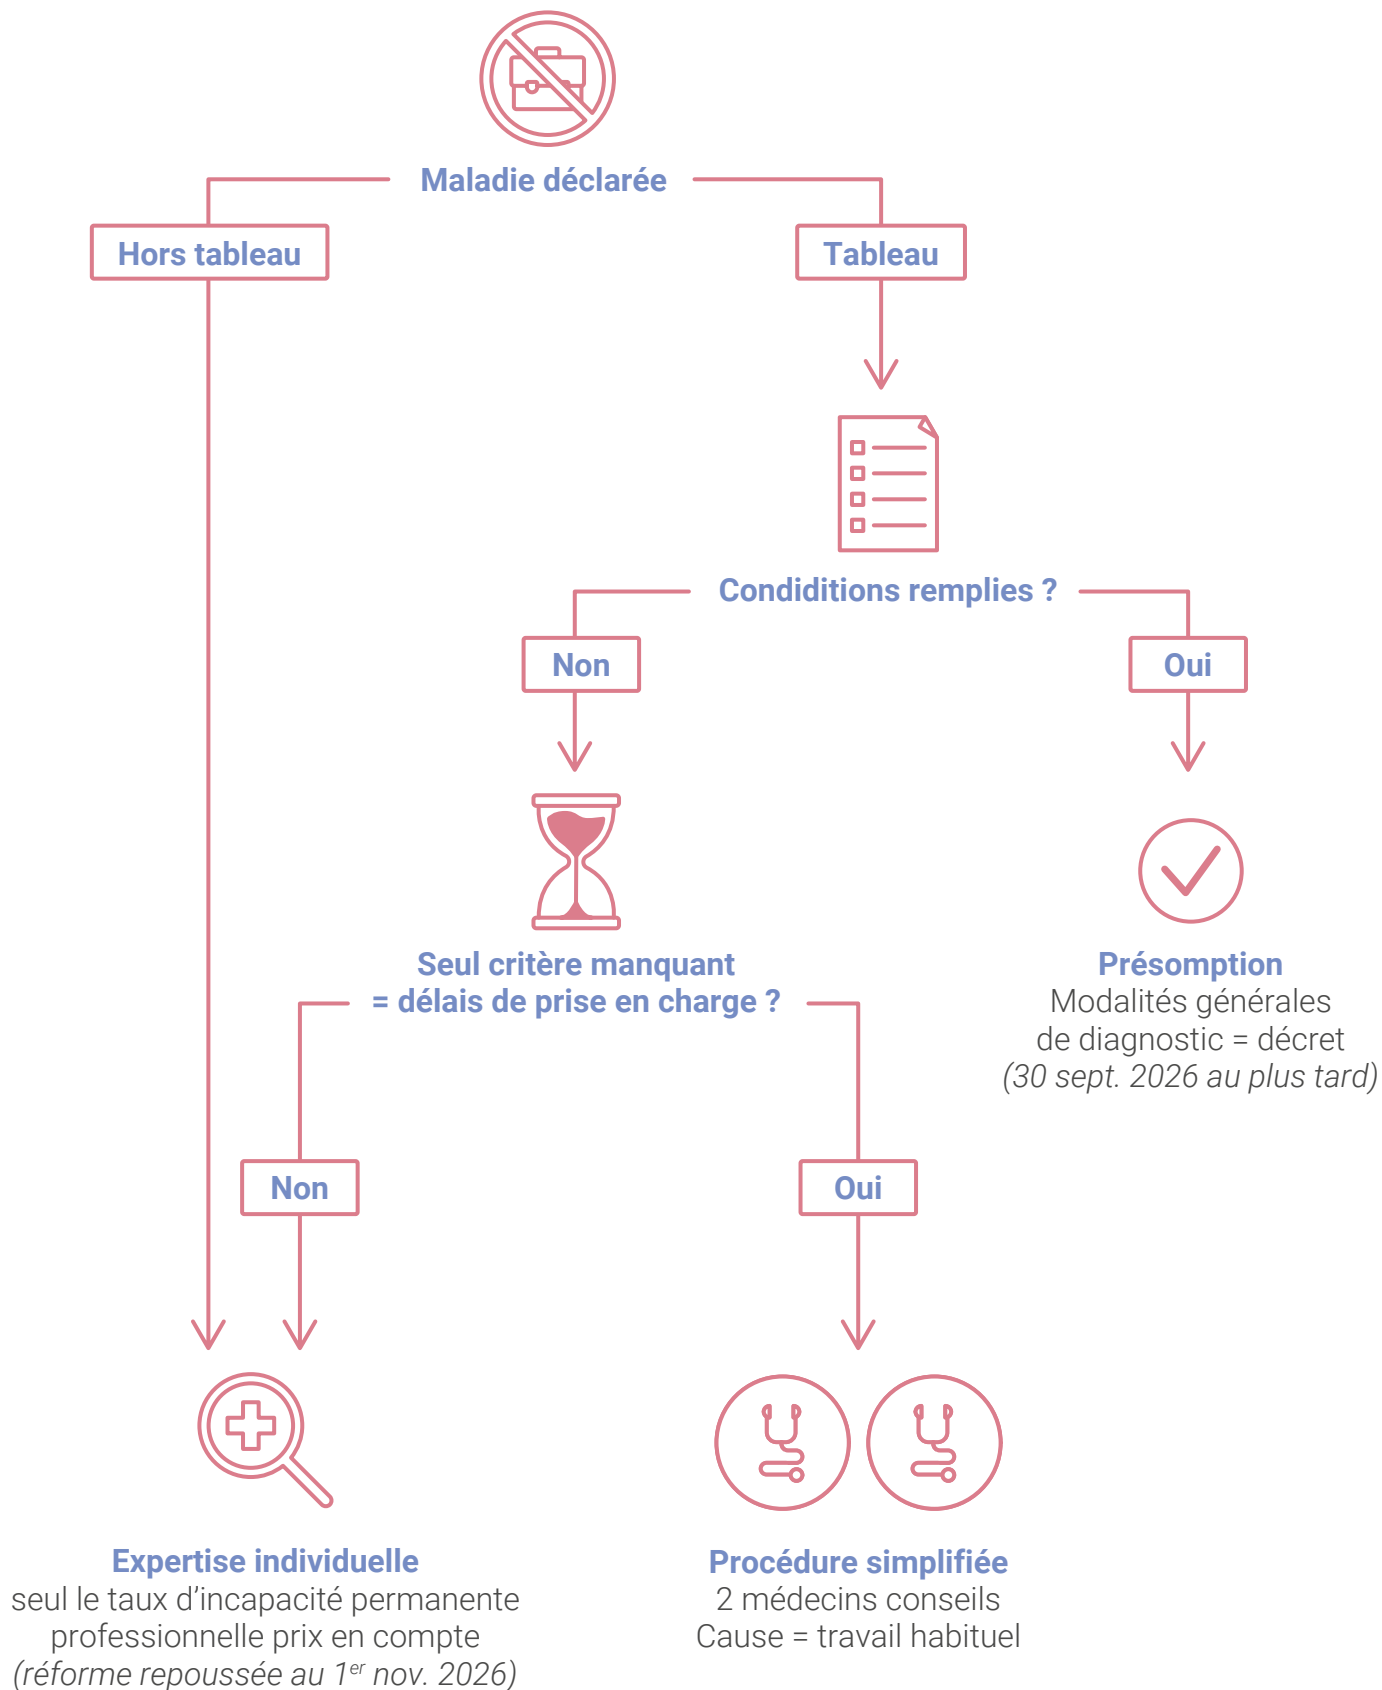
Maladie déclarée

Hors tableau

Tableau

Condiditions remplies ?

Non

Oui

Seul critère manquant = délais de prise en charge ?

Présomption
Modalités générales de diagnostic = décret
(30 sept. 2026 au plus tard)

Non

Oui

Expertise individuelle
seul le taux d’incapacité permanente professionnelle prix en compte
(réforme repoussée au 1$^{er}$ nov. 2026)

Procédure simplifiée
2 médecins conseils
Cause = travail habituel